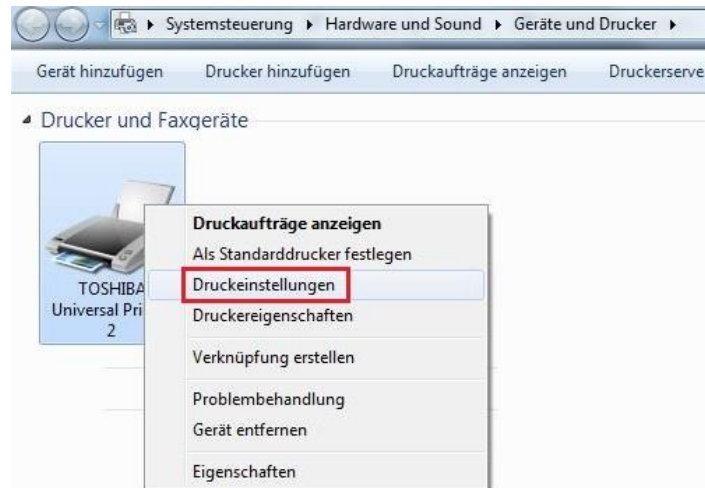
▸ Systemsteuerung ▸ Hardware und Sound ▸ Geräte und Drucker ▸

Gerät hinzufügen Drucker hinzufügen Druckaufträge anzeigen Druckerserve

Drucker und Faxgeräte

TOSHIBA Universal Pri 2

Druckaufträge anzeigen
Als Standarddrucker festlegen
Druckeinstellungen
Druckereigenschaften
Verknüpfung erstellen
Problembehandlung
Gerät entfernen
Eigenschaften